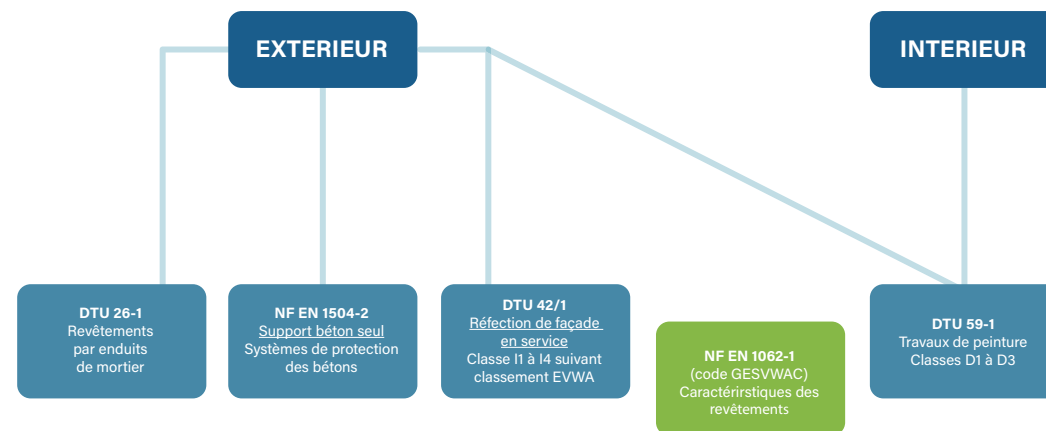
EXTERIEUR

INTERIEUR

DTU 26-1
Revêtements par enduits de mortier

NF EN 1504-2
Support béton seul
Systèmes de protection des bétons

DTU 42/1
Réfection de façade en service
Classe I1 à I4 suivant classement EVWA

NF EN 1062-1
(code GESVWAC)
Caractérirstiques des revêtements

DTU 59-1
Travaux de peinture
Classes D1 à D3